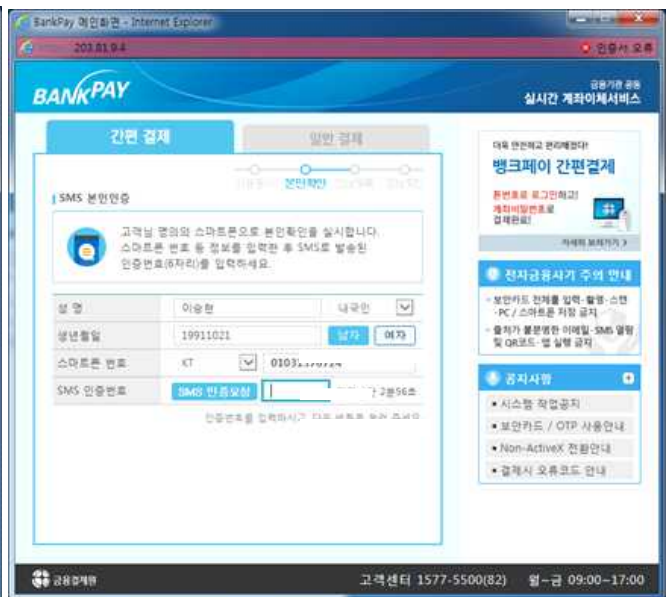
BankPay 메인화면 - Internet Explorer

203.81.9.4

인증서 오류

BANKPAY

금융기관 공동
실시간 계좌이체서비스

간편 결제

일반 결제

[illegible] 본인확인 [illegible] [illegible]

SMS 본인인증

고객님 명의의 스마트폰으로 본인확인을 실시합니다.
스마트폰 번호 등 정보를 입력한 후 SMS로 발송된 인증번호(6자리)를 입력하세요.

| 성 명 | 이승현 | 내국인 |
|---|---|---|
| 생년월일 | 19911021 | 남자 여자 |
| 스마트폰 번호 | KT | 0103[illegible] |
| SMS 인증번호 | SMS 인증요청 | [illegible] 2분56초 |

인증번호를 입력하시고 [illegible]

더욱 안전하고 편리해졌다!
뱅크페이 간편결제

폰번호로 로그인하고!
계좌비밀번호로
결제완료!

자세히 보러가기 >

전자금융사기 주의 안내

· 보안카드 전체를 입력·촬영·스캔 ·PC / 스마트폰 저장 금지
· 출처가 불분명한 이메일·SMS 열람 및 QR코드·앱 실행 금지

공지사항

• 시스템 작업공지
• 보안카드 / OTP 사용안내
• Non-ActiveX 전환안내
• 결제시 오류코드 안내

금융결제원

고객센터 1577-5500(82) 월~금 09:00~17:00